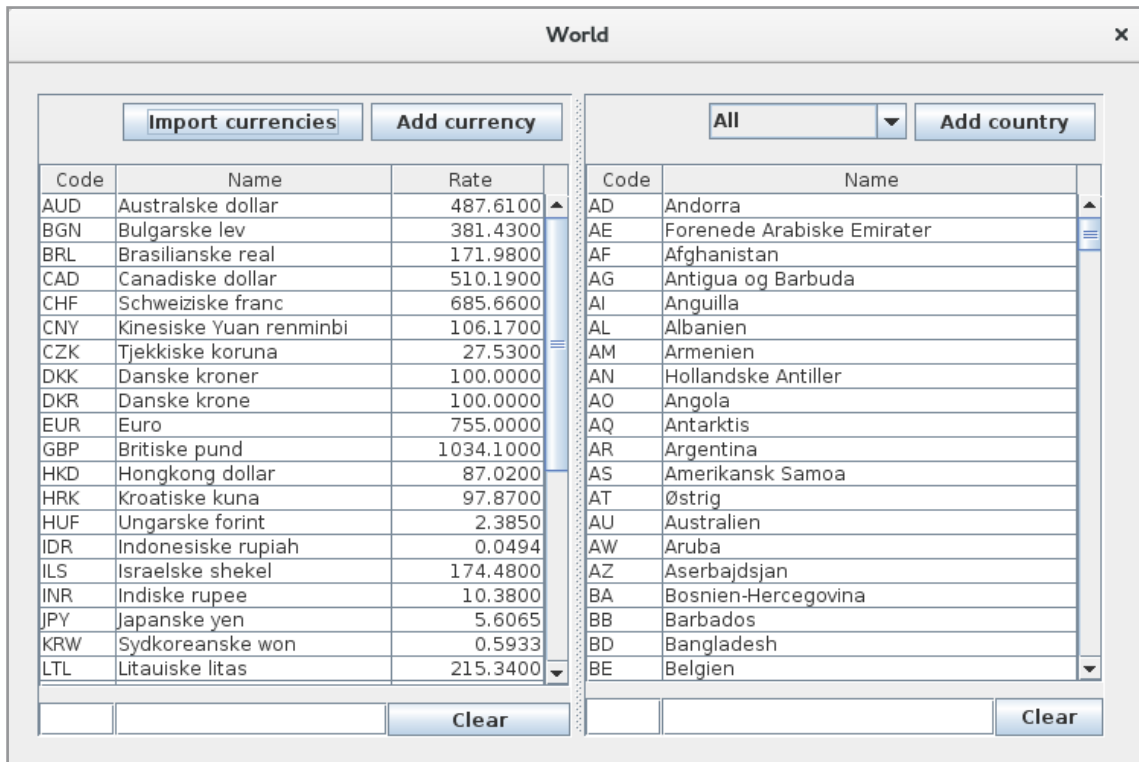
World ×

Import currencies Add currency

| Code | Name | Rate |
|---|---|---|
| AUD | Australske dollar | 487.6100 |
| BGN | Bulgarske lev | 381.4300 |
| BRL | Brasilianske real | 171.9800 |
| CAD | Canadiske dollar | 510.1900 |
| CHF | Schweiziske franc | 685.6600 |
| CNY | Kinesiske Yuan renminbi | 106.1700 |
| CZK | Tjekkiske koruna | 27.5300 |
| DKK | Danske kroner | 100.0000 |
| DKR | Danske krone | 100.0000 |
| EUR | Euro | 755.0000 |
| GBP | Britiske pund | 1034.1000 |
| HKD | Hongkong dollar | 87.0200 |
| HRK | Kroatiske kuna | 97.8700 |
| HUF | Ungarske forint | 2.3850 |
| IDR | Indonesiske rupiah | 0.0494 |
| ILS | Israelske shekel | 174.4800 |
| INR | Indiske rupee | 10.3800 |
| JPY | Japanske yen | 5.6065 |
| KRW | Sydkoreanske won | 0.5933 |
| LTL | Litauiske litas | 215.3400 |

Clear

All Add country

| Code | Name |
|---|---|
| AD | Andorra |
| AE | Forenede Arabiske Emirater |
| AF | Afghanistan |
| AG | Antigua og Barbuda |
| AI | Anguilla |
| AL | Albanien |
| AM | Armenien |
| AN | Hollandske Antiller |
| AO | Angola |
| AQ | Antarktis |
| AR | Argentina |
| AS | Amerikansk Samoa |
| AT | Østrig |
| AU | Australien |
| AW | Aruba |
| AZ | Aserbajdsjan |
| BA | Bosnien-Hercegovina |
| BB | Barbados |
| BD | Bangladesh |
| BE | Belgien |

Clear